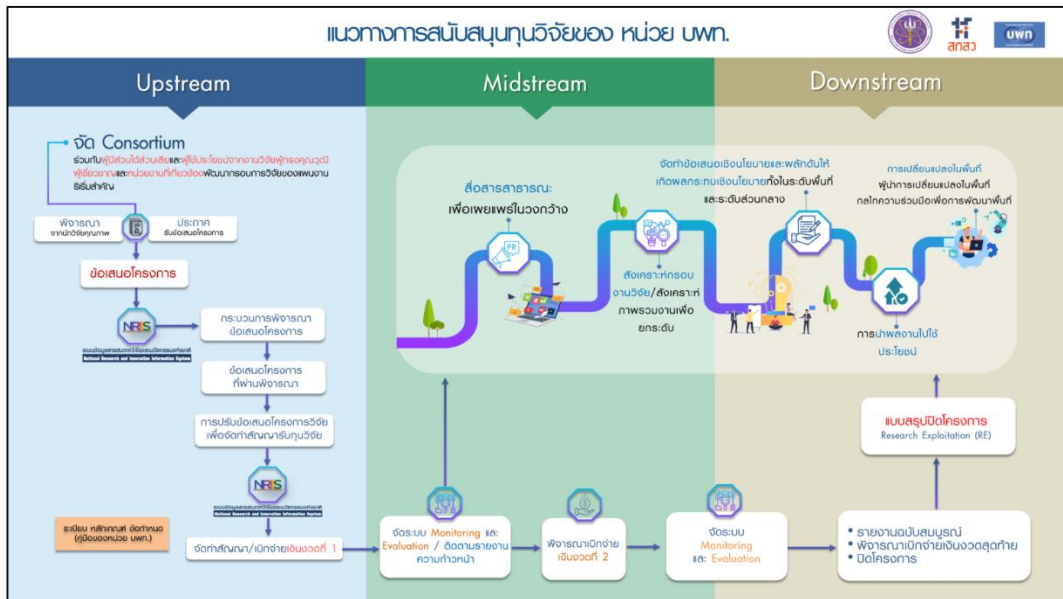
แนวทางการสนับสนุนทุนวิจัยของ หน่วย บพท.

สกสว

บพท

Upstream

Midstream

Downstream

จัด Consortium

ร่วมกับผู้มีส่วนได้ส่วนเสียและผู้ใช้ประโยชน์จากงานวิจัยผู้ทรงคุณวุฒิ ผู้เชี่ยวชาญและหน่วยงานที่เกี่ยวข้องพัฒนากรอบการวิจัยของแผนงานริเริ่มสำคัญ

พิจารณา จากนักวิจัยคุณภาพ

ประกาศ รับข้อเสนอโครงการ

ข้อเสนอโครงการ

NRIIS

ระบบข้อมูลสารสนเทศวิจัยและนวัตกรรมแห่งชาติ National Research and Innovation Information System

กระบวนการพิจารณาข้อเสนอโครงการ

ข้อเสนอโครงการที่ผ่านพิจารณา

การปรับข้อเสนอโครงการวิจัยเพื่อจัดทำสัญญารับทุนวิจัย

NRIIS

ระบบข้อมูลสารสนเทศวิจัยและนวัตกรรมแห่งชาติ National Research and Innovation Information System

ระเบียบ หลักเกณฑ์ ข้อกำหนด (คู่มือของหน่วย บพท.)

จัดทำสัญญา/เบิกจ่ายเงินงวดที่ 1

จัดระบบ Monitoring และ Evaluation / ติดตามรายงานความก้าวหน้า

พิจารณาเบิกจ่ายเงินงวดที่ 2

จัดระบบ Monitoring และ Evaluation

สื่อสารสาธารณะ เพื่อเผยแพร่ในวงกว้าง

PR

สังเคราะห์กรอบงานวิจัย/สังเคราะห์ภาพรวมงานเพื่อยกระดับ

จัดทำข้อเสนอเชิงนโยบายและผลักดันให้เกิดผลกระทบเชิงนโยบายทั้งในระดับพื้นที่และระดับส่วนกลาง

การเปลี่ยนแปลงในพื้นที่ ผู้นำการเปลี่ยนแปลงในพื้นที่ กลไกความร่วมมือเพื่อการพัฒนาพื้นที่

การนำผลงานไปใช้ประโยชน์

แบบสรุปปิดโครงการ Research Exploitation (RE)

• รายงานฉบับสมบูรณ์
• พิจารณาเบิกจ่ายเงินงวดสุดท้าย
• ปิดโครงการ